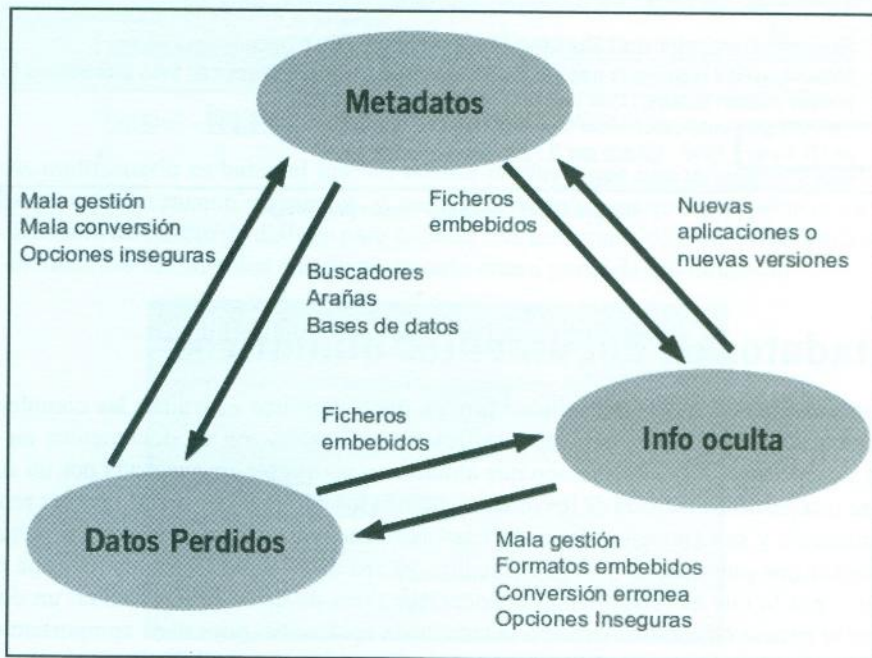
Metadatos

Mala gestión
Mala conversión
Opciones inseguras

Buscadores
Arañas
Bases de datos

Ficheros
embebidos

Nuevas
aplicaciones o
nuevas versiones

Ficheros
embebidos

Info oculta

Datos Perdidos

Mala gestión
Formatos embebidos
Conversión erronea
Opciones Inseguras